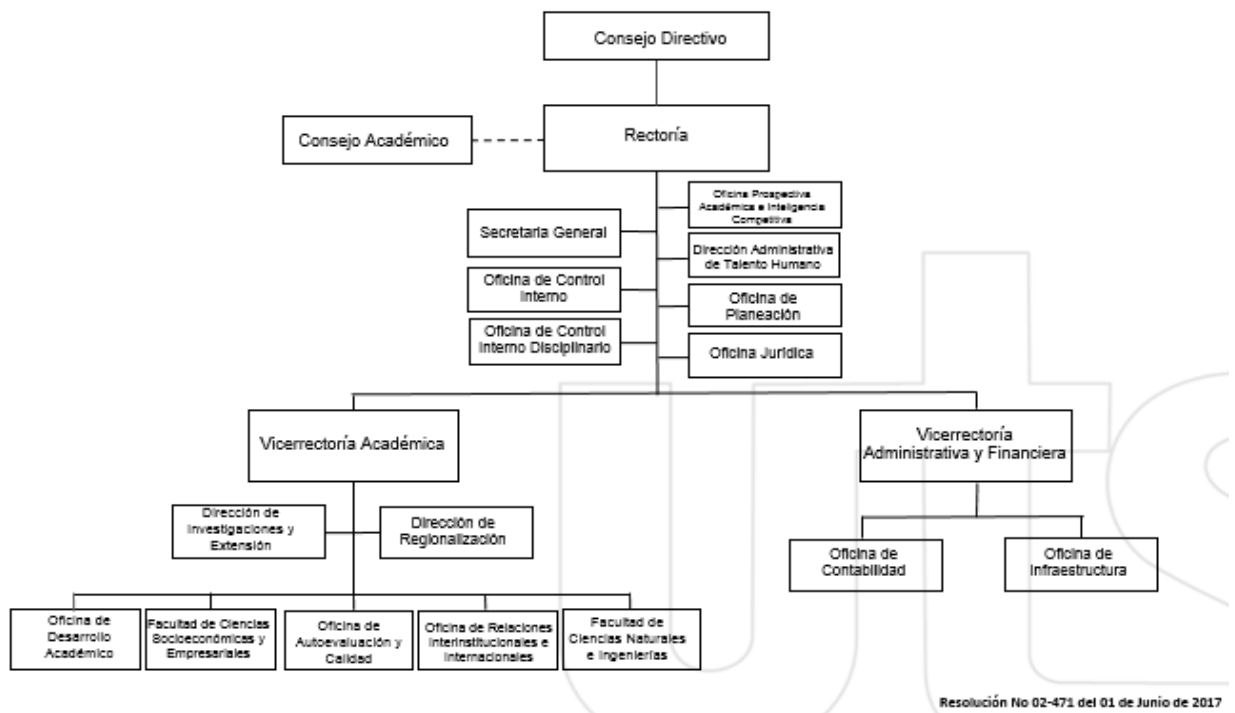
Consejo Directivo

Consejo Académico

Rectoría

Oficina Prospectiva Académica e Inteligencia Competitiva

Secretaria General

Dirección Administrativa de Talento Humano

Oficina de Control Interno

Oficina de Planeación

Oficina de Control Interno Disciplinario

Oficina Jurídica

Vicerrectoría Académica

Vicerrectoría Administrativa y Financiera

Dirección de Investigaciones y Extensión

Dirección de Regionalización

Oficina de Contabilidad

Oficina de Infraestructura

Oficina de Desarrollo Académico

Facultad de Ciencias Socioeconómicas y Empresariales

Oficina de Autoevaluación y Calidad

Oficina de Relaciones Interinstitucionales e Internacionales

Facultad de Ciencias Naturales e Ingenierías

Resolución No 02-471 del 01 de Junio de 2017